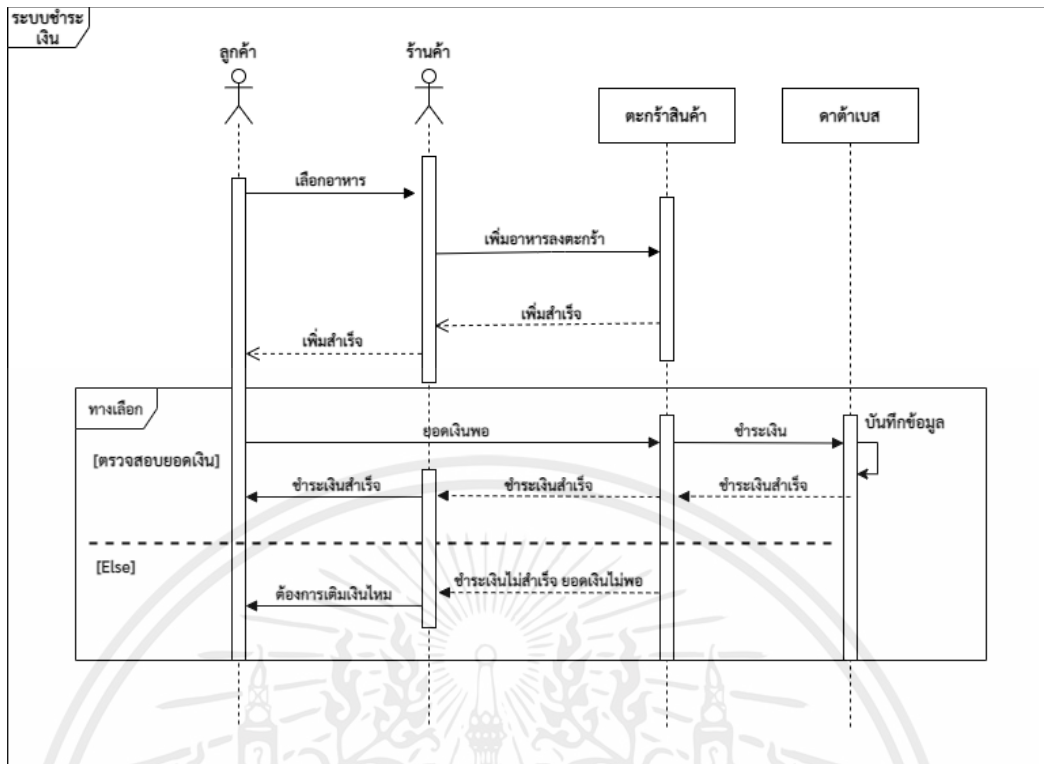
ระบบชำระเงิน

ลูกค้า

ร้านค้า

ตะกร้าสินค้า

ดาต้าเบส

เลือกอาหาร

เพิ่มอาหารลงตะกร้า

เพิ่มสำเร็จ

เพิ่มสำเร็จ

ทางเลือก

ยอดเงินพอ

ชำระเงิน

บันทึกข้อมูล

[ตรวจสอบยอดเงิน]

ชำระเงินสำเร็จ

ชำระเงินสำเร็จ

ชำระเงินสำเร็จ

[Else]

ชำระเงินไม่สำเร็จ ยอดเงินไม่พอ

ต้องการเติมเงินไหม